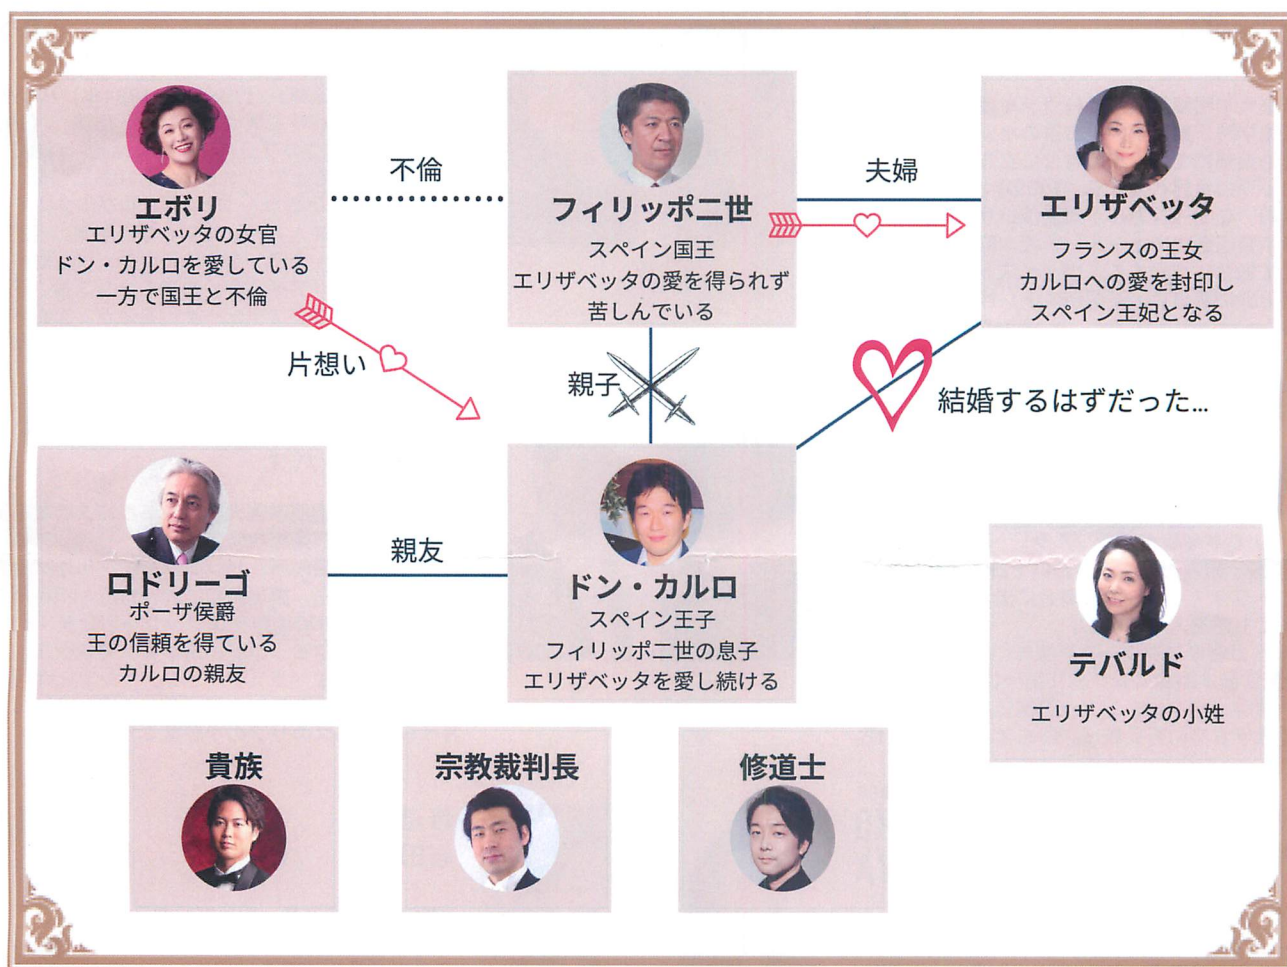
エボリ
エリザベッタの女官
ドン・カルロを愛している
一方で国王と不倫

不倫

フィリッポ二世
スペイン国王
エリザベッタの愛を得られず
苦しんでいる

夫婦

エリザベッタ
フランスの王女
カルロへの愛を封印し
スペイン王妃となる

片想い

親子

結婚するはずだった…

ロドリーゴ
ポーザ侯爵
王の信頼を得ている
カルロの親友

親友

ドン・カルロ
スペイン王子
フィリッポ二世の息子
エリザベッタを愛し続ける

テバルド
エリザベッタの小姓

貴族

宗教裁判長

修道士